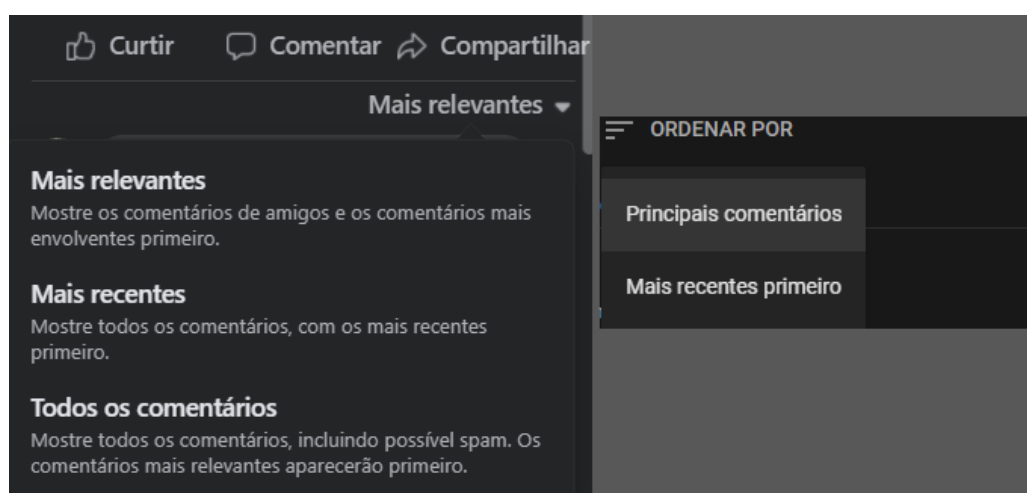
Curtir Comentar Compartilhar

Mais relevantes

Mais relevantes
Mostre os comentários de amigos e os comentários mais envolventes primeiro.

Mais recentes
Mostre todos os comentários, com os mais recentes primeiro.

Todos os comentários
Mostre todos os comentários, incluindo possível spam. Os comentários mais relevantes aparecerão primeiro.

ORDENAR POR

Principais comentários

Mais recentes primeiro